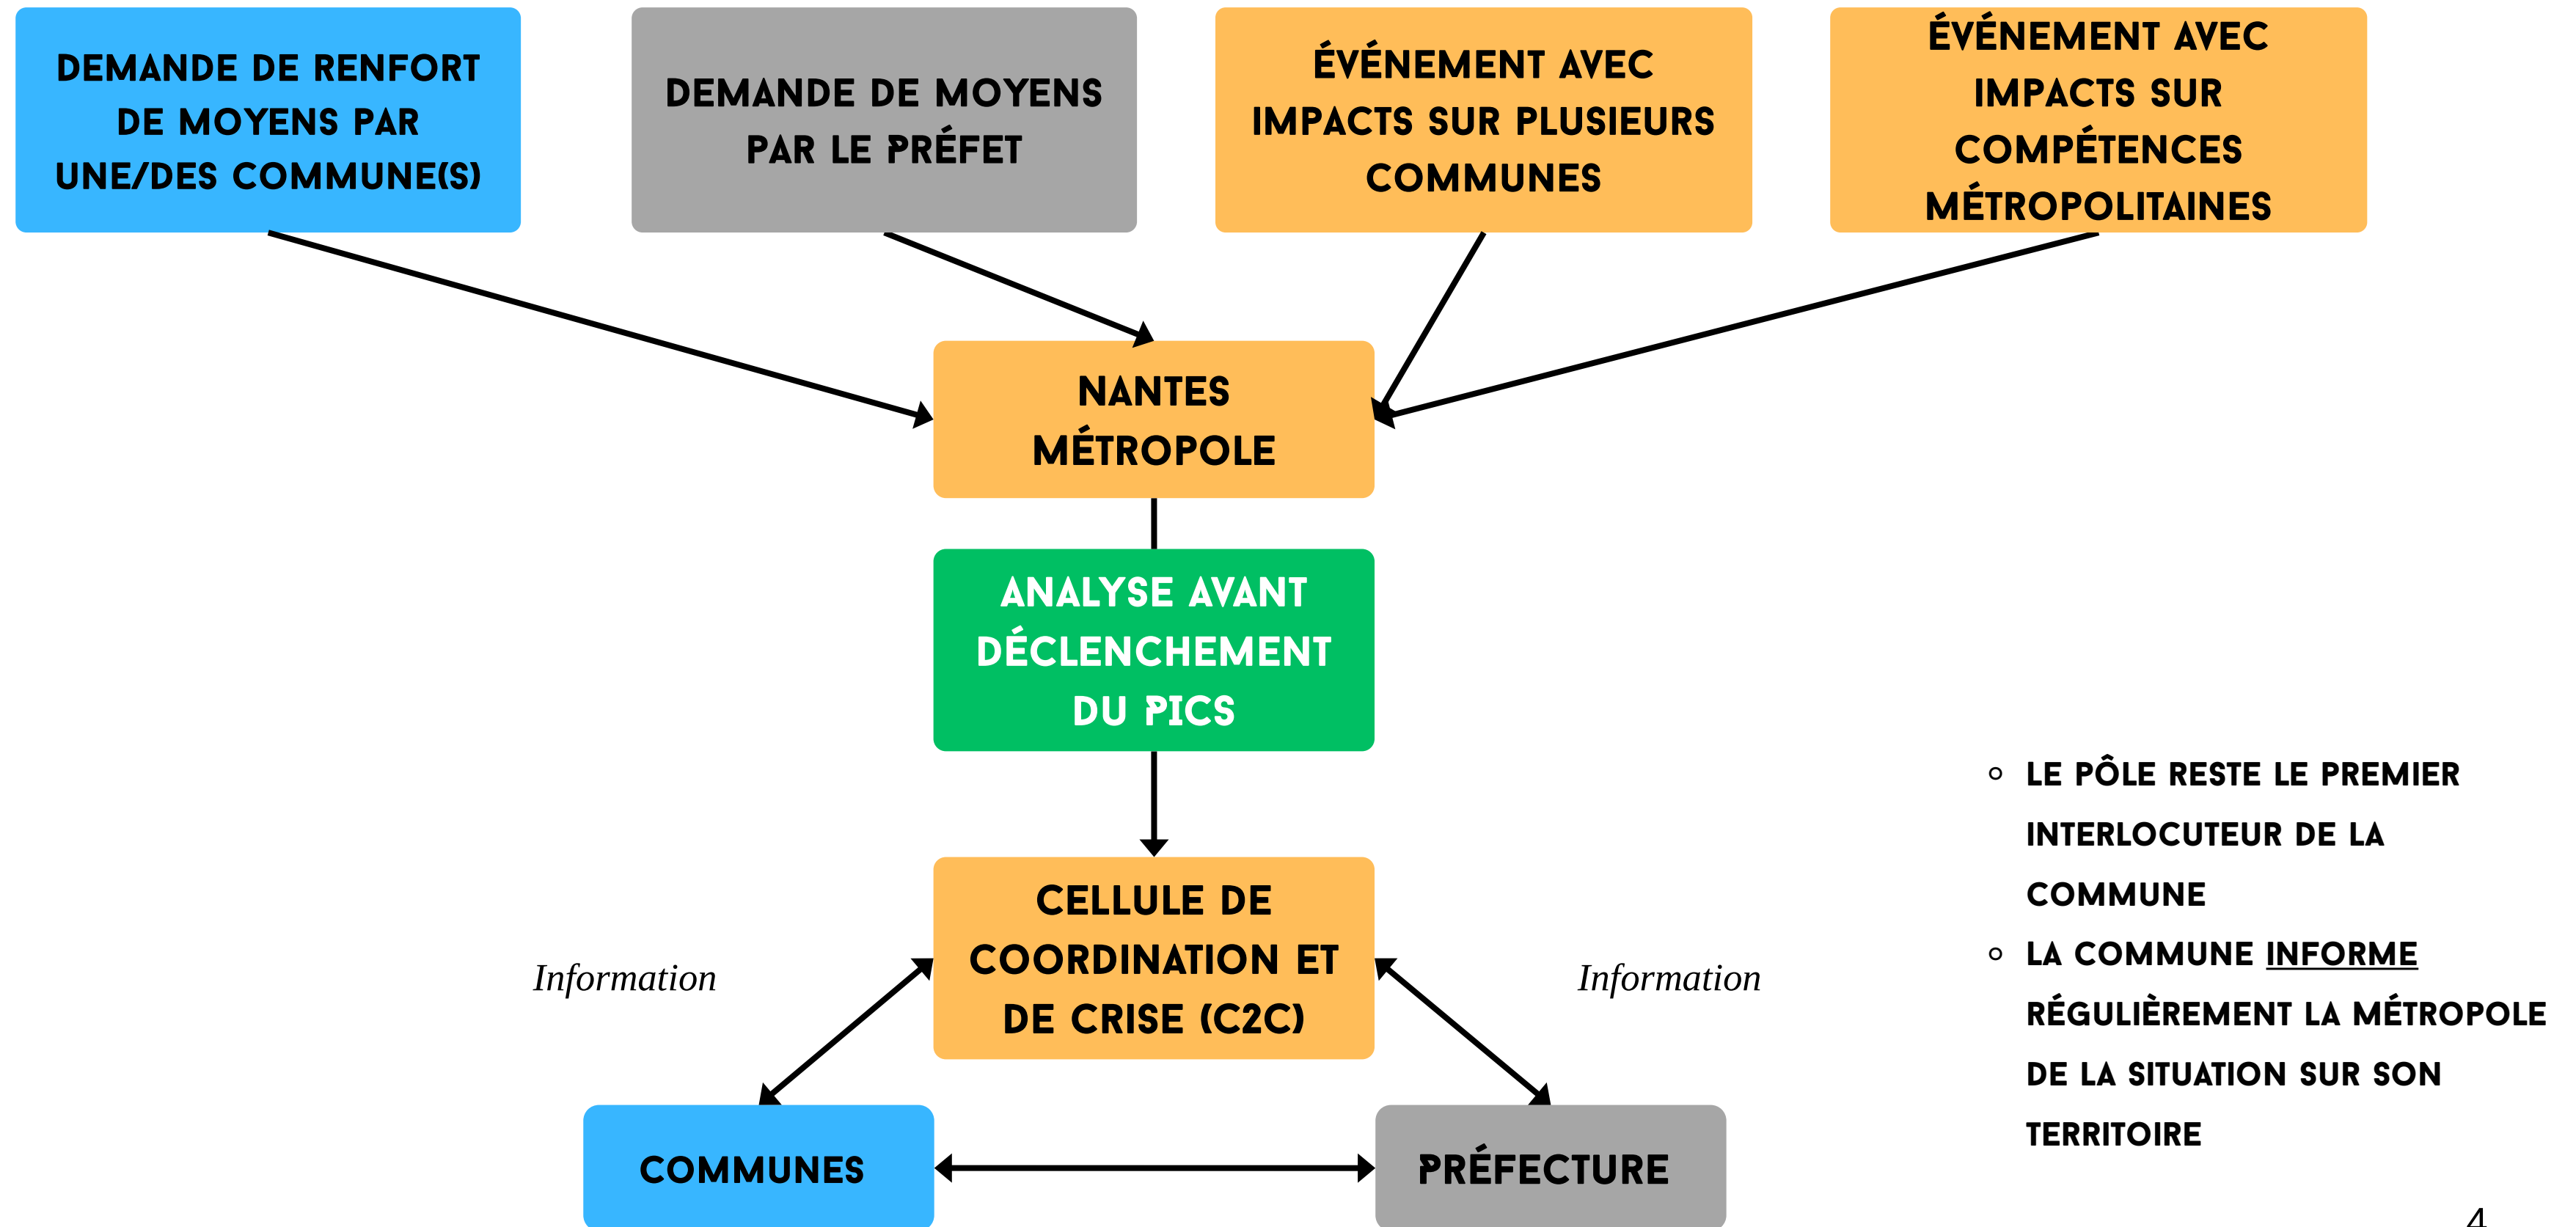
DEMANDE DE RENFORT DE MOYENS PAR UNE/DES COMMUNE(S)

DEMANDE DE MOYENS PAR LE PRÉFET

ÉVÉNEMENT AVEC IMPACTS SUR PLUSIEURS COMMUNES

ÉVÉNEMENT AVEC IMPACTS SUR COMPÉTENCES MÉTROPOLITAINES

NANTES MÉTROPOLE

ANALYSE AVANT DÉCLENCHEMENT DU PICS

CELLULE DE COORDINATION ET DE CRISE (C2C)

Information

Information

COMMUNES

PRÉFECTURE

- LE PÔLE RESTE LE PREMIER INTERLOCUTEUR DE LA COMMUNE
- LA COMMUNE INFORME RÉGULIÈREMENT LA MÉTROPOLE DE LA SITUATION SUR SON TERRITOIRE

4